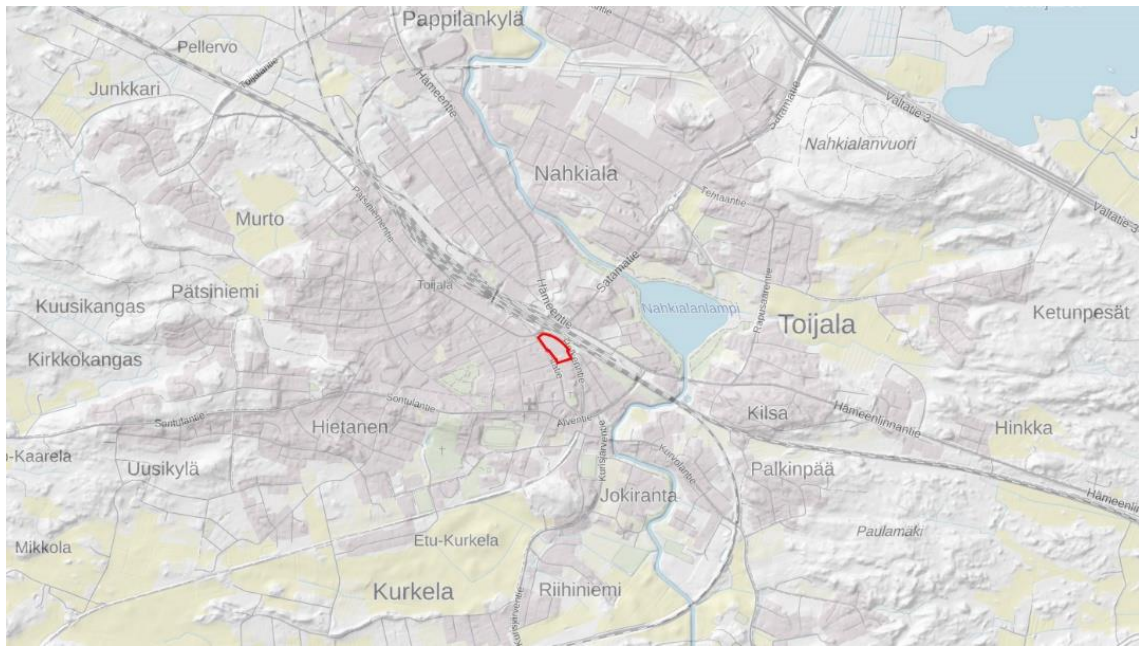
Pappilankylä
Pellervo
Junkkari
Hämeentie
Valtatie 3
Nahkialanvuori
Nahkiala
Tervaantie
Valtatie 3
Murto
Pätsiniementie
Toijala
Hämeentie
Satamatie
Kuusikangas
Pätsiniemi
Nahkialanlampi
Toijala
Ketunpesät
Kirkkokangas
Somulantie
Sontulantie
Hietanen
Aiventie
Kilsa
Hämeenlinnantie
Hinkka
-Kaarela
Uusikylä
Kurjenvuorentie
Jokiranta
Palkinpää
Hämeen
Paulamäki
Mikkola
Etu-Kurkela
Kurkela
Riihiniemi